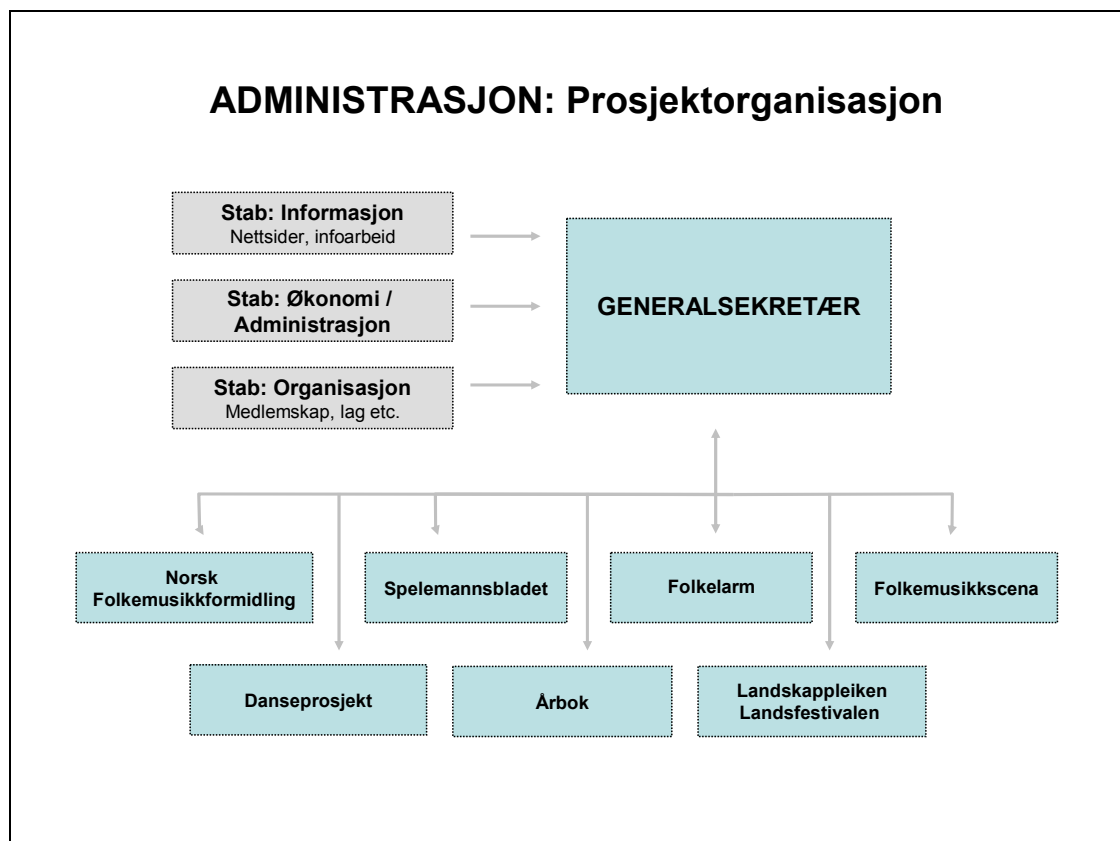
ADMINISTRASJON: Prosjektorganisasjon

Stab: Informasjon
Nettsider, infoarbeid

Stab: Økonomi / Administrasjon

Stab: Organisasjon
Medlemskap, lag etc.

GENERALSEKRETÆR

Norsk Folkemusikkformidling

Spelemannsbladet

Folkelarm

Folkemusikkscena

Danseprosjekt

Årbok

Landskappleiken
Landsfestivalen